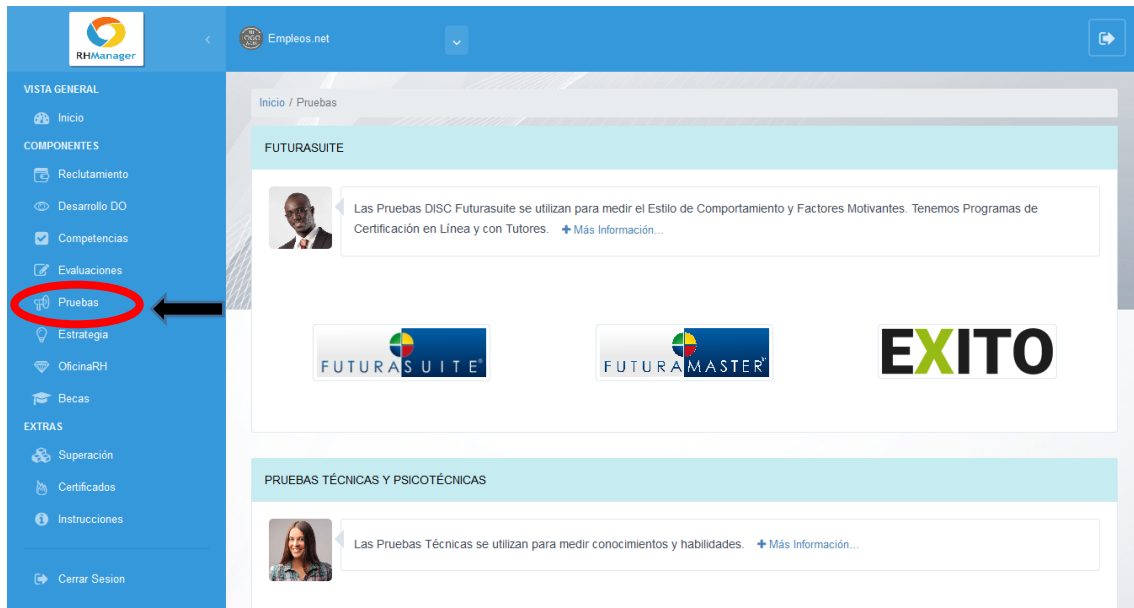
RHManager

Empleos.net

VISTA GENERAL
Inicio
COMPONENTES
Reclutamiento
Desarrollo DO
Competencias
Evaluaciones
Pruebas
Estrategia
OficinaRH
Becas
EXTRAS
Superación
Certificados
Instrucciones

Cerrar Sesion

Inicio / Pruebas

FUTURASUITE

Las Pruebas DISC Futurasuite se utilizan para medir el Estilo de Comportamiento y Factores Motivantes. Tenemos Programas de Certificación en Línea y con Tutores. + Más Información...

FUTURASUITE

FUTURAMASTER

EXITO

PRUEBAS TÉCNICAS Y PSICOTÉCNICAS

Las Pruebas Técnicas se utilizan para medir conocimientos y habilidades. + Más Información...